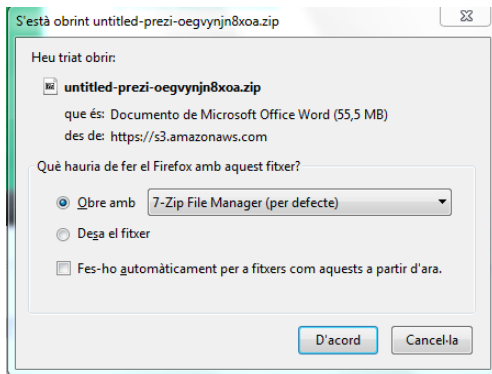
S'està obrint untitled-prezi-oegvynjn8xoa.zip

Heu triat obrir:

untitled-prezi-oegvynjn8xoa.zip

que és: Documento de Microsoft Office Word (55,5 MB)

des de: https://s3.amazonaws.com

Què hauria de fer el Firefox amb aquest fitxer?

Obre amb 7-Zip File Manager (per defecte)

Desa el fitxer

Fes-ho automàticament per a fitxers com aquests a partir d'ara.

D'acord Cancel·la